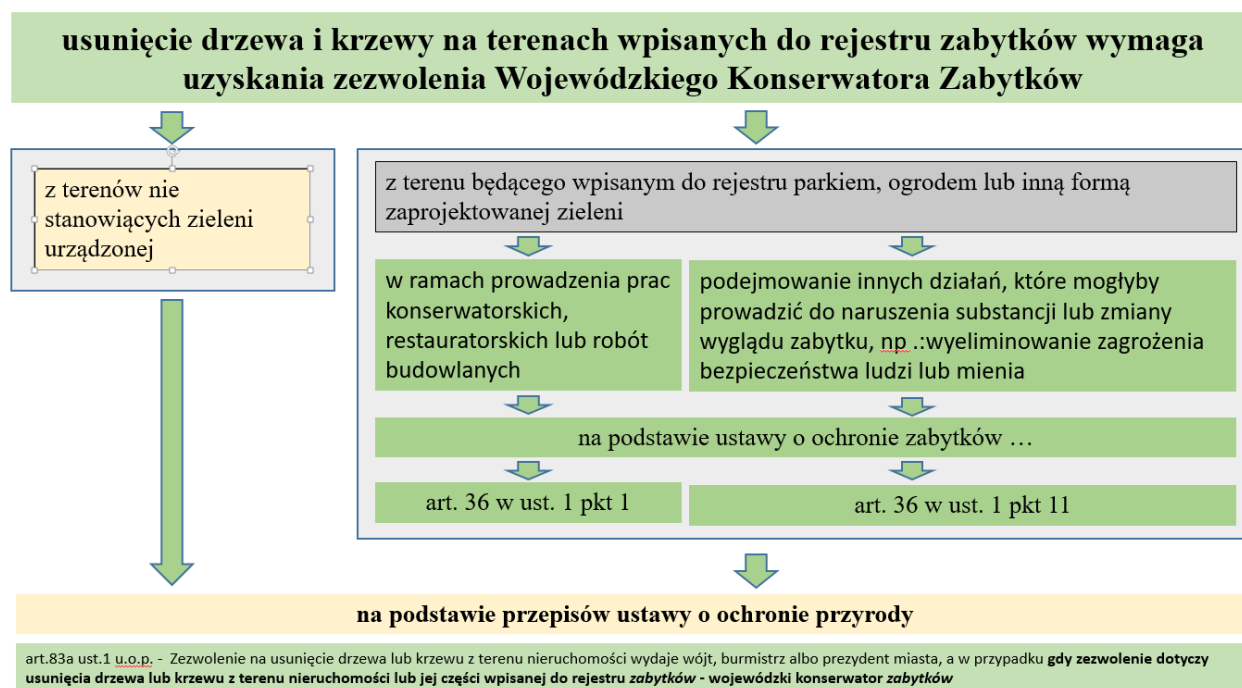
usunięcie drzewa i krzewy na terenach wpisanych do rejestru zabytków wymaga uzyskania zezwolenia Wojewódzkiego Konserwatora Zabytków

z terenów nie stanowiących zieleni urządzonej

z terenu będącego wpisanym do rejestru parkiem, ogrodem lub inną formą zaprojektowanej zieleni

w ramach prowadzenia prac konserwatorskich, restauratorskich lub robót budowlanych

podejmowanie innych działań, które mogłyby prowadzić do naruszenia substancji lub zmiany wyglądu zabytku, np .:wyeliminowanie zagrożenia bezpieczeństwa ludzi lub mienia

na podstawie ustawy o ochronie zabytków …

art. 36 w ust. 1 pkt 1

art. 36 w ust. 1 pkt 11

na podstawie przepisów ustawy o ochronie przyrody

art.83a ust.1 u.o.p. - Zezwolenie na usunięcie drzewa lub krzewu z terenu nieruchomości wydaje wójt, burmistrz albo prezydent miasta, a w przypadku **gdy zezwolenie dotyczy usunięcia drzewa lub krzewu z terenu nieruchomości lub jej części wpisanej do rejestru *zabytków* - wojewódzki konserwator *zabytków***